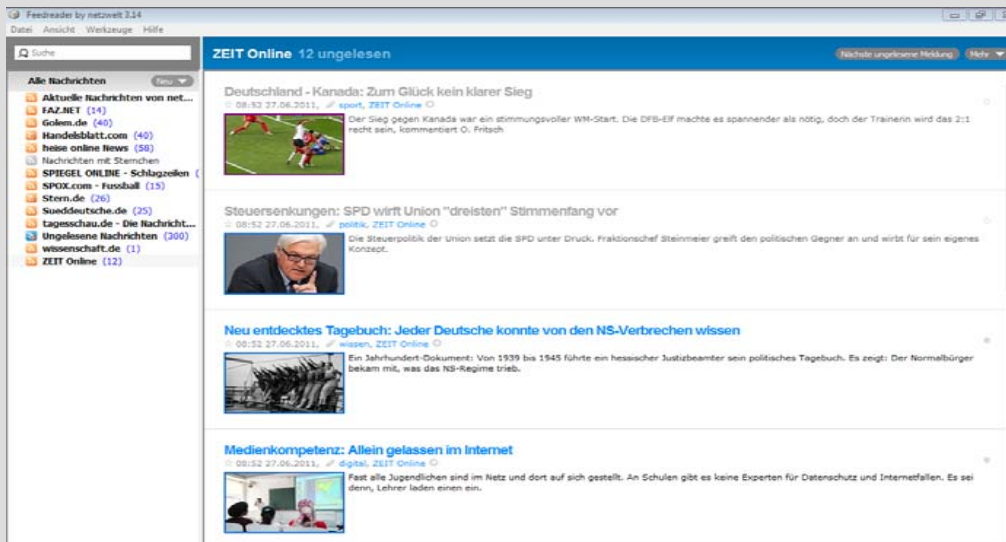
Feedreader by netzwelt 3.14

Datei Ansicht Werkzeuge Hilfe

Suche

Alle Nachrichten Neu

Aktuelle Nachrichten von net...
FAZ.NET (14)
Golem.de (40)
Handelsblatt.com (40)
heise online News (58)
Nachrichten mit Sternchen
SPIEGEL ONLINE - Schlagzeilen (
SPOX.com - Fussball (15)
Stern.de (26)
Sueddeutsche.de (25)
tagesschau.de - Die Nachricht...
Ungelesene Nachrichten (300)
wissenschaft.de (1)
ZEIT Online (12)

ZEIT Online 12 ungelesen

Nächste ungelesene Meldung Mehr

Deutschland - Kanada: Zum Glück kein klarer Sieg
08:52 27.06.2011, sport, ZEIT Online
Der Sieg gegen Kanada war ein stimmungsvoller WM-Start. Die DFB-Elf machte es spannender als nötig, doch der Trainerin wird das 2:1 recht sein, kommentiert O. Fritsch

Steuersenkungen: SPD wirft Union "dreisten" Stimmenfang vor
08:52 27.06.2011, politik, ZEIT Online
Die Steuerpolitik der Union setzt die SPD unter Druck. Fraktionschef Steinmeier greift den politischen Gegner an und wirbt für sein eigenes Konzept.

Neu entdecktes Tagebuch: Jeder Deutsche konnte von den NS-Verbrechen wissen
08:52 27.06.2011, wissen, ZEIT Online
Ein Jahrhundert-Dokument: Von 1939 bis 1945 führte ein hessischer Justizbeamter sein politisches Tagebuch. Es zeigt: Der Normalbürger bekam mit, was das NS-Regime trieb.

Medienkompetenz: Allein gelassen im Internet
08:52 27.06.2011, digital, ZEIT Online
Fast alle Jugendlichen sind im Netz und dort auf sich gestellt. An Schulen gibt es keine Experten für Datenschutz und Internetfallen. Es sei denn, Lehrer laden einen ein.